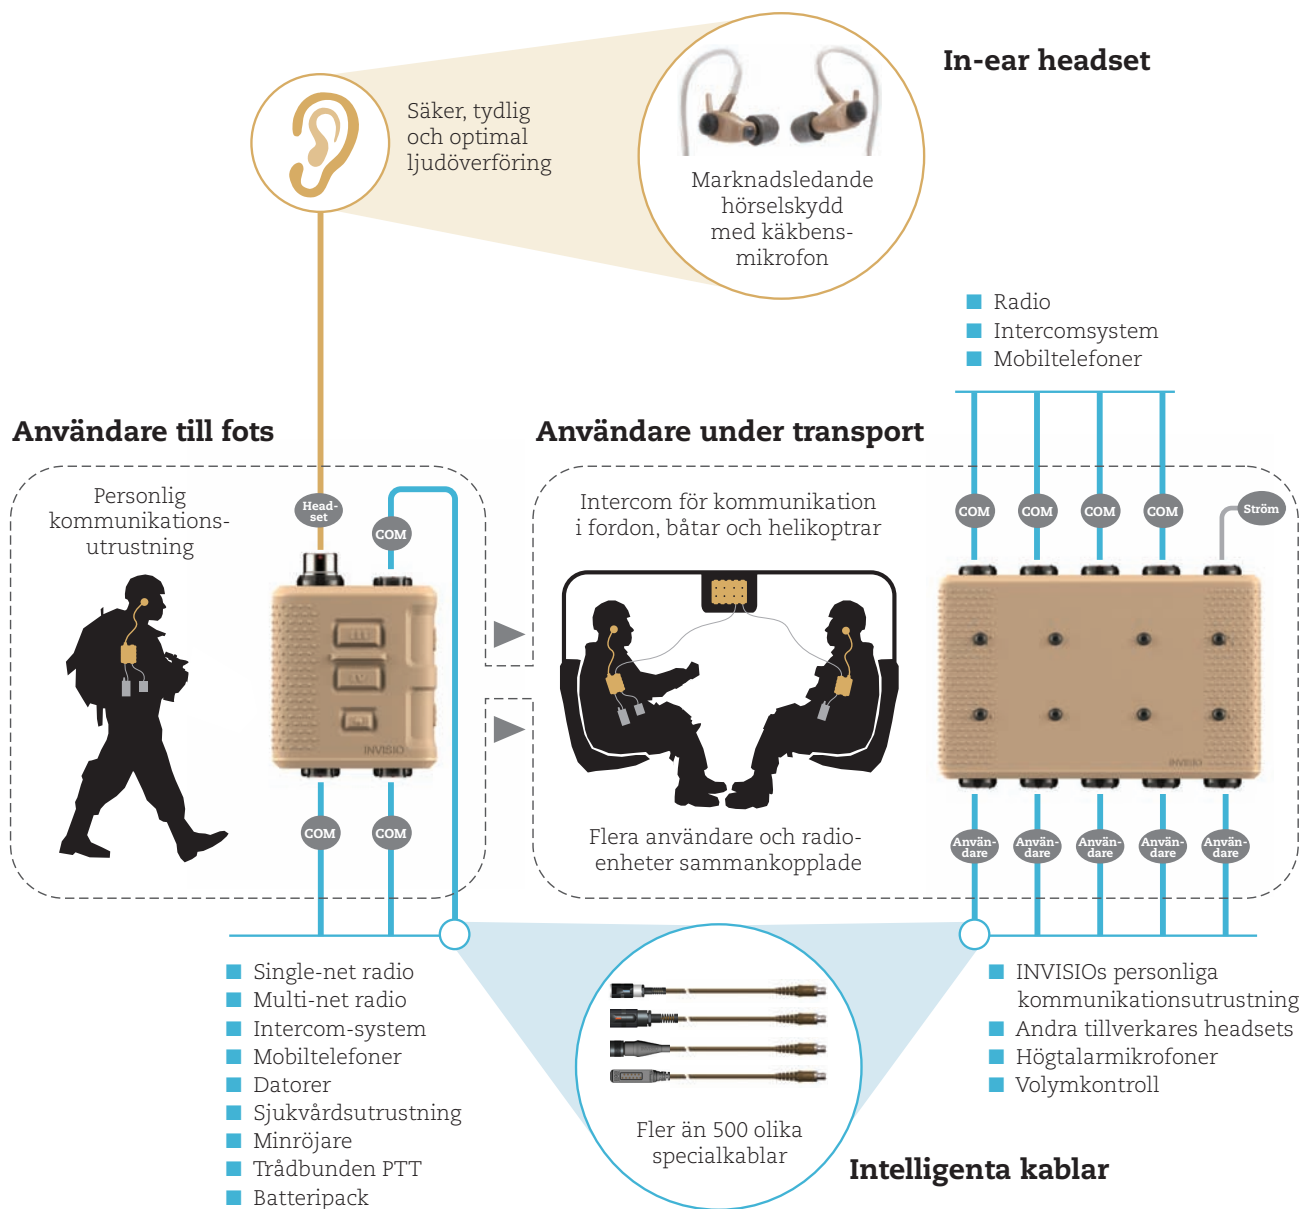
In-ear headset

Säker, tydlig och optimal ljudöverföring

Marknadsledande hörselskydd med käkbensmikrofon

- Radio
- Intercomsystem
- Mobiltelefoner

Användare till fots

Personlig kommunikationsutrustning

Head-set

COM

COM

COM

INVISIO

Användare under transport

Intercom för kommunikation i fordon, båtar och helikoptrar

COM COM COM COM Ström

Flera användare och radioenheter sammankopplade

Använ-dare Använ-dare Använ-dare Använ-dare Använ-dare

INVISIO

- Single-net radio
- Multi-net radio
- Intercom-system
- Mobiltelefoner
- Datorer
- Sjukvårdsutrustning
- Minröjare
- Trådbunden PTT
- Batteripack

Fler än 500 olika specialkablar

Intelligenta kablar

- INVISIOs personliga kommunikationsutrustning
- Andra tillverkares headsets
- Högtalarmikrofoner
- Volymkontroll